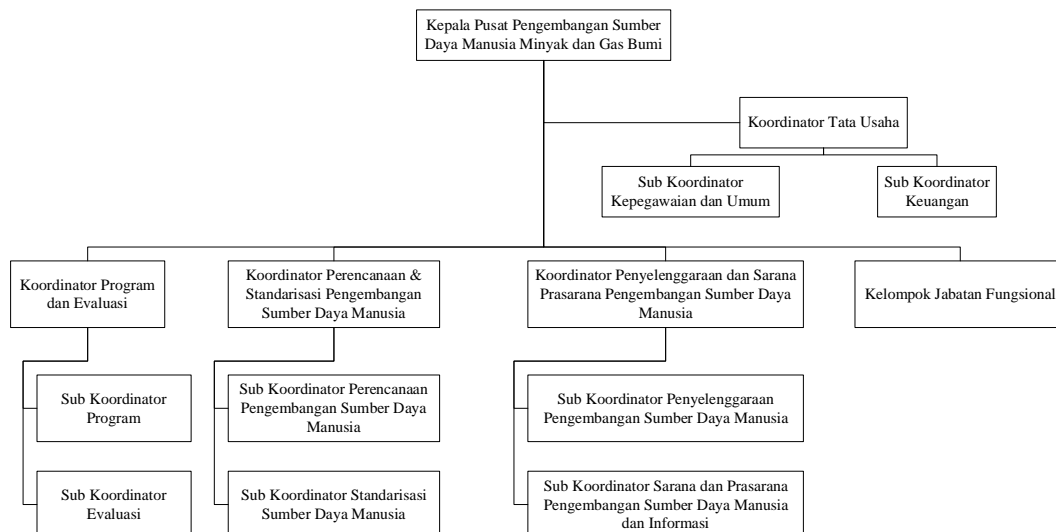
Kepala Pusat Pengembangan Sumber Daya Manusia Minyak dan Gas Bumi

Koordinator Tata Usaha

Sub Koordinator Kepegawaian dan Umum

Sub Koordinator Keuangan

Koordinator Program dan Evaluasi

Sub Koordinator Program

Sub Koordinator Evaluasi

Koordinator Perencanaan & Standarisasi Pengembangan Sumber Daya Manusia

Sub Koordinator Perencanaan Pengembangan Sumber Daya Manusia

Sub Koordinator Standarisasi Sumber Daya Manusia

Koordinator Penyelenggaraan dan Sarana Prasarana Pengembangan Sumber Daya Manusia

Sub Koordinator Penyelenggaraan Pengembangan Sumber Daya Manusia

Sub Koordinator Sarana dan Prasarana Pengembangan Sumber Daya Manusia dan Informasi

Kelompok Jabatan Fungsional